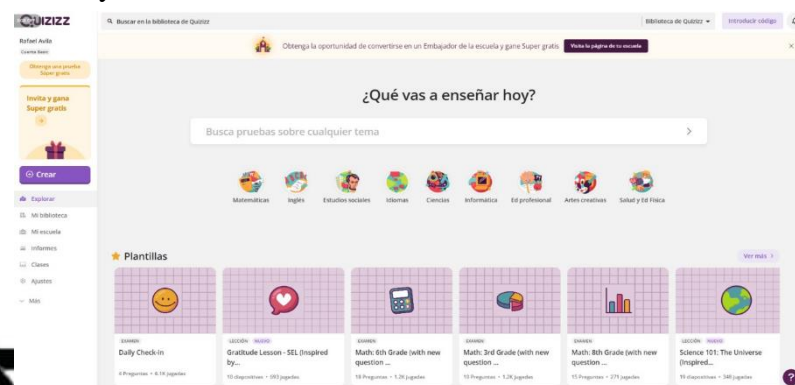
QUIZIZZ

Buscar en la biblioteca de Quizizz

Biblioteca de Quizizz

Introducir código

Rafael Avila
Cuenta Basic

Obtenga una prueba Super gratis

Invita y gana Super gratis

Crear

Explorar
Mi biblioteca
Mi escuela
Informes
Clases
Ajustes
Más

Obtenga la oportunidad de convertirse en un Embajador de la escuela y gane Super gratis

Visita la página de tu escuela

¿Qué vas a enseñar hoy?

Busca pruebas sobre cualquier tema

Matemáticas
Inglés
Estudios sociales
Idiomas
Ciencias
Informática
Ed profesional
Artes creativas
Salud y Ed Física

Plantillas

Ver más

EXAMEN
Daily Check-in
4 Preguntas • 6.1k jugadas

LECCIÓN AUDIO
Gratitude Lesson - SEL (Inspired by...
10 diapositivas • 593 jugadas

EXAMEN
Math: 6th Grade (with new question ...
18 Preguntas • 1.2k jugadas

EXAMEN
Math: 3rd Grade (with new question ...
15 Preguntas • 1.2k jugadas

EXAMEN
Math: 8th Grade (with new question ...
15 Preguntas • 271 jugadas

LECCIÓN NUEVO
Science 101: The Universe (Inspired...
19 diapositivas • 349 jugadas